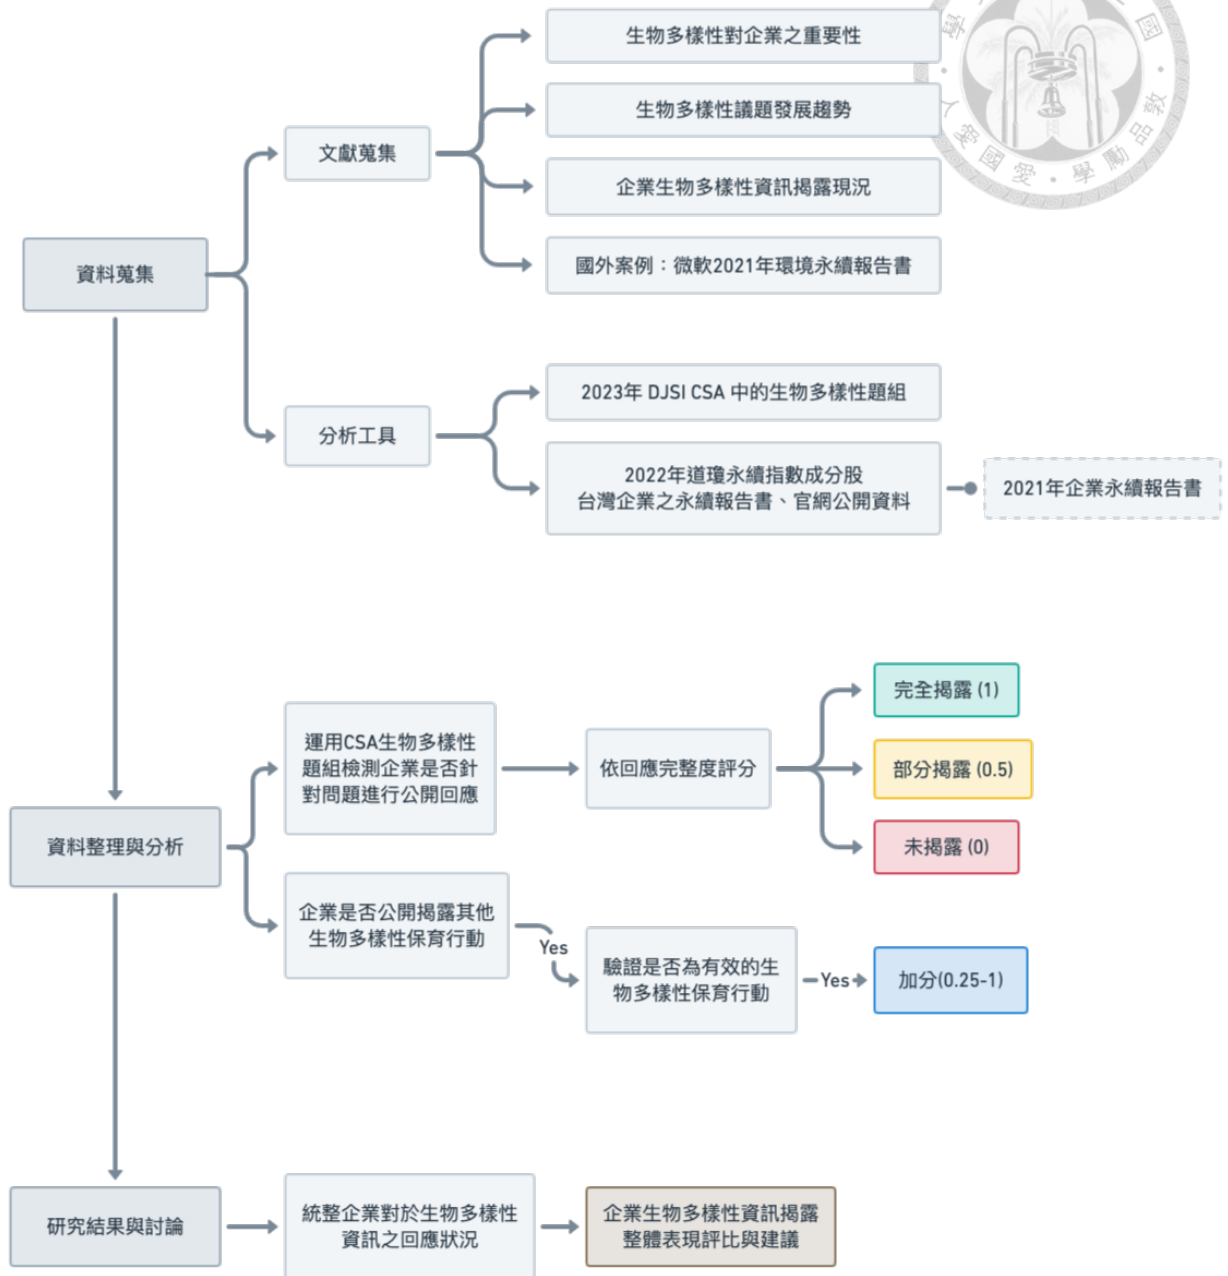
資料蒐集

文獻蒐集

生物多樣性對企業之重要性

生物多樣性議題發展趨勢

企業生物多樣性資訊揭露現況

國外案例：微軟2021年環境永續報告書

分析工具

2023年 DJSI CSA 中的生物多樣性題組

2022年道瓊永續指數成分股
台灣企業之永續報告書、官網公開資料

2021年企業永續報告書

資料整理與分析

運用CSA生物多樣性題組檢測企業是否針對問題進行公開回應

依回應完整度評分

完全揭露 (1)

部分揭露 (0.5)

未揭露 (0)

企業是否公開揭露其他生物多樣性保育行動

Yes

驗證是否為有效的生物多樣性保育行動

Yes

加分(0.25-1)

研究結果與討論

統整企業對於生物多樣性資訊之回應狀況

企業生物多樣性資訊揭露整體表現評比與建議

學 國 立 臺 灣 大 學 愛 國 愛 學 勤 品 敦